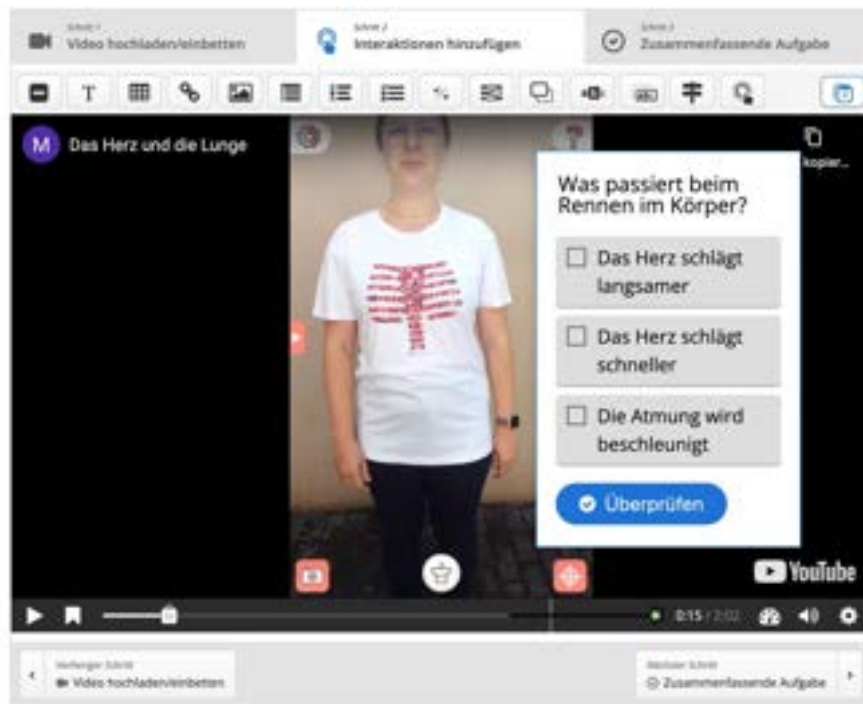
Schritt 1
Video hochladen/einbetten

Schritt 2
Interaktionen hinzufügen

Schritt 3
Zusammenfassende Aufgabe

M Das Herz und die Lunge

kopier...

Was passiert beim Rennen im Körper?

Das Herz schlägt langsamer

Das Herz schlägt schneller

Die Atmung wird beschleunigt

Überprüfen

YouTube

0:15 / 2:02

Vorheriger Schritt
Video hochladen/einbetten

Nächster Schritt
Zusammenfassende Aufgabe